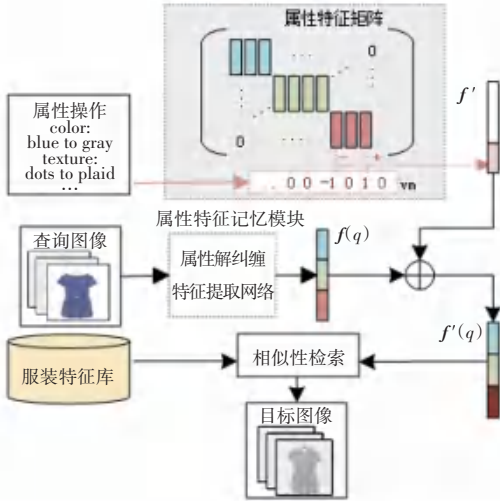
属性特征矩阵

0

0

- +

属性操作
color:
blue to gray
texture:
dots to plaid
...

. 0 0 -1 0 1 0 vm

$f'$

属性特征记忆模块

查询图像

属性解纠缠
特征提取网络

$f(q)$

$\oplus$

$f'(q)$

服装特征库

相似性检索

目标图像